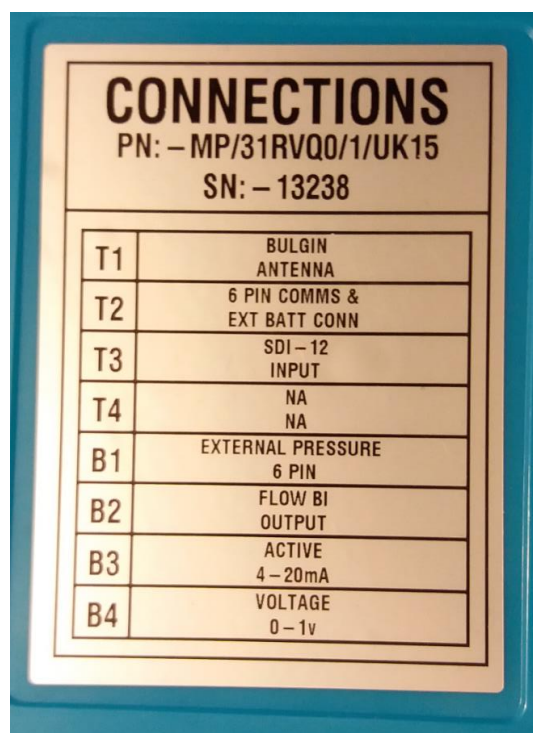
CONNECTIONS
PN: – MP/31RVQ0/1/UK15
SN: – 13238

| T1 | BULGIN ANTENNA |
|---|---|
| T2 | 6 PIN COMMS & EXT BATT CONN |
| T3 | SDI – 12 INPUT |
| T4 | NA NA |
| B1 | EXTERNAL PRESSURE 6 PIN |
| B2 | FLOW BI OUTPUT |
| B3 | ACTIVE 4 – 20mA |
| B4 | VOLTAGE 0 – 1v |